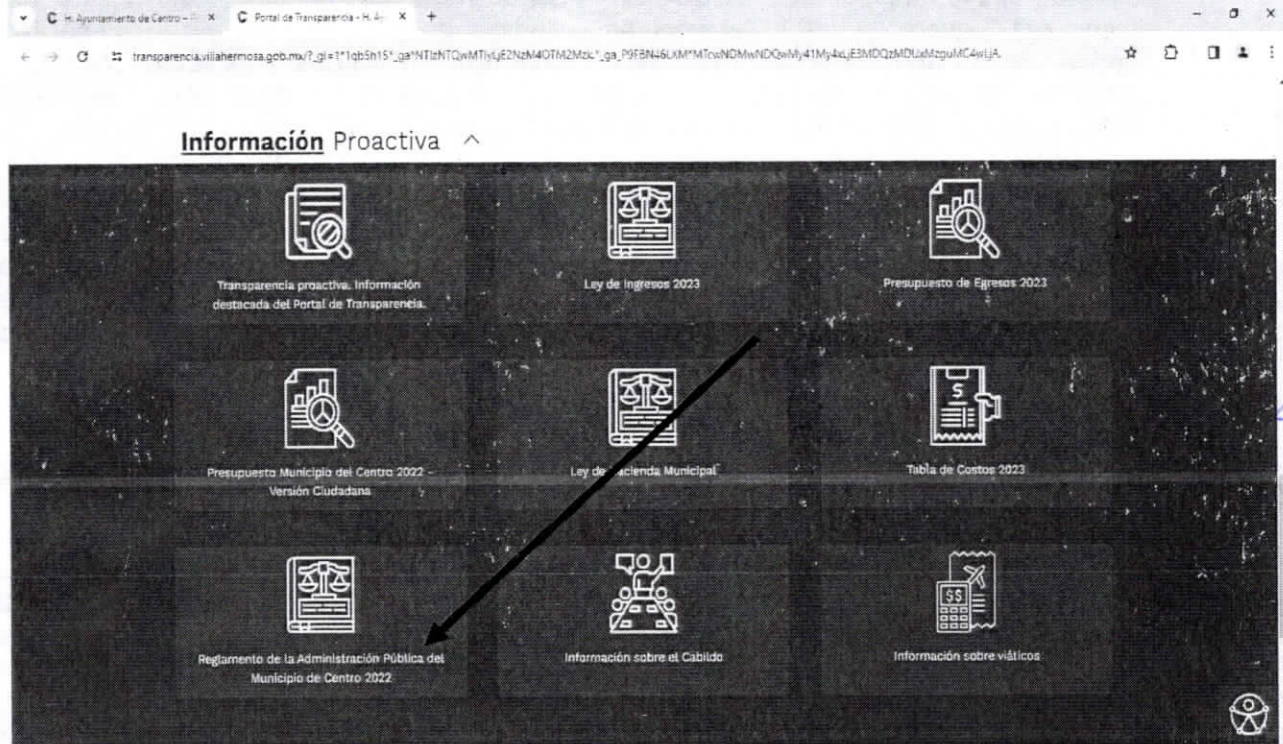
H. Ayuntamiento de Centro - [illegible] ×
Portal de Transparencia - H. A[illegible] ×
+

transparencia.villahermosa.gob.mx/?_gl=1*1qb5h15*_ga*NTIzNTQwMTIyLjE2NzM4OTM2Mzk.*_ga_P9FBN46LXM*MTcwNDMwNDQwMy41My4xLjE3MDQzMDUxMzguMC4wLjA.

**Información** Proactiva ^

Transparencia proactiva. Información destacada del Portal de Transparencia.

Ley de Ingresos 2023

Presupuesto de Egresos 2023

Presupuesto Municipio del Centro 2022 - Versión Ciudadana

Ley de Hacienda Municipal

Tabla de Costos 2023

Reglamento de la Administración Pública del Municipio de Centro 2022

Información sobre el Cabildo

Información sobre viáticos